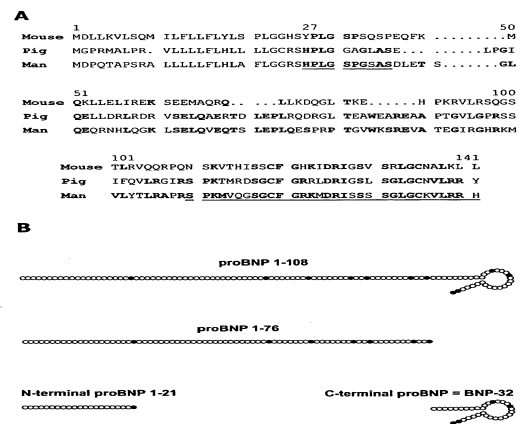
A

| | 1 | 27 | 50 |
|---|---|---|---|
| Mouse | MDLLKVLSQM ILFLLFLYLS PLGGHSYPLG SPSQSPEQFK | | ........M |
| Pig | MGPRMALPR. VLLLLFLHLL LLGCRSHPLG GAGLASE... | | ......LPGI |
| Man | MDPQTAPSRA LLLLLFLHLA FLGGRSHPLG SPGSASDLET | | S......GL |

| | 51 | | 100 |
|---|---|---|---|
| Mouse | QKLLELIREK SEEMAQRQ.. ..LLKDQGLL TKE.....H PKRVLRSQGS | | |
| Pig | QELLDRLRDR VSELQAERTD LEPLRQDRGL TEAWEAREAA PTGVLGPRSS | | |
| Man | QEQRNHLQGK LSELQVEQTS LEPLQESPRP TGVWKSREVA TEGIRGHRKM | | |

| | 101 | 141 |
|---|---|---|
| Mouse | TLRVQQRPQN SKVTHISSCF GHKIDRIGSV SRLGCNALKL L | |
| Pig | IFQVLRGIRS PKTMRDSGCF GRRLDRIGSL SGLGCNVLRR Y | |
| Man | VLYTLRAPRS PKMVQGSGCF GRKMDRISSS SGLGCKVLRR H | |

B

proBNP 1-108

proBNP 1-76

N-terminal proBNP 1-21

C-terminal proBNP = BNP-32